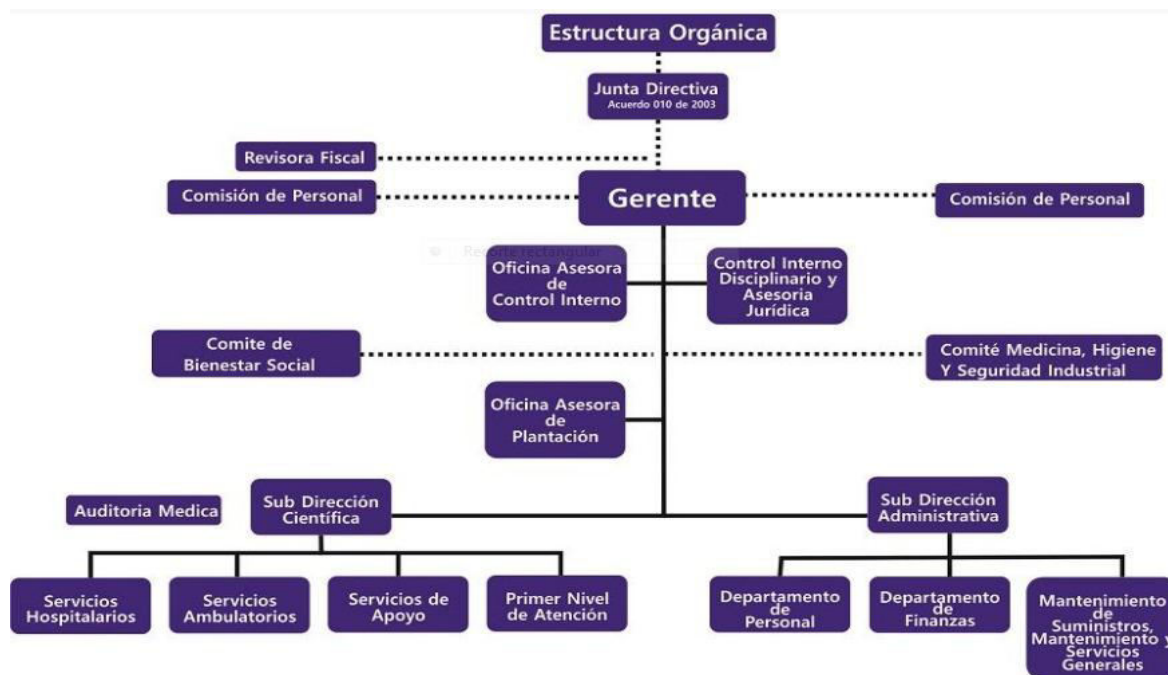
Estructura Orgánica

Junta Directiva
Acuerdo 010 de 2003

Revisora Fiscal

Comisión de Personal

Gerente

Comisión de Personal

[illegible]

Oficina Asesora de Control Interno

Control Interno Disciplinario y Asesoria Jurídica

Comite de Bienestar Social

Comité Medicina, Higiene Y Seguridad Industrial

Oficina Asesora de Plantación

Auditoria Medica

Sub Dirección Científica

Sub Dirección Administrativa

Servicios Hospitalarios

Servicios Ambulatorios

Servicios de Apoyo

Primer Nivel de Atención

Departamento de Personal

Departamento de Finanzas

Mantenimiento de Suministros, Mantenimiento y Servicios Generales